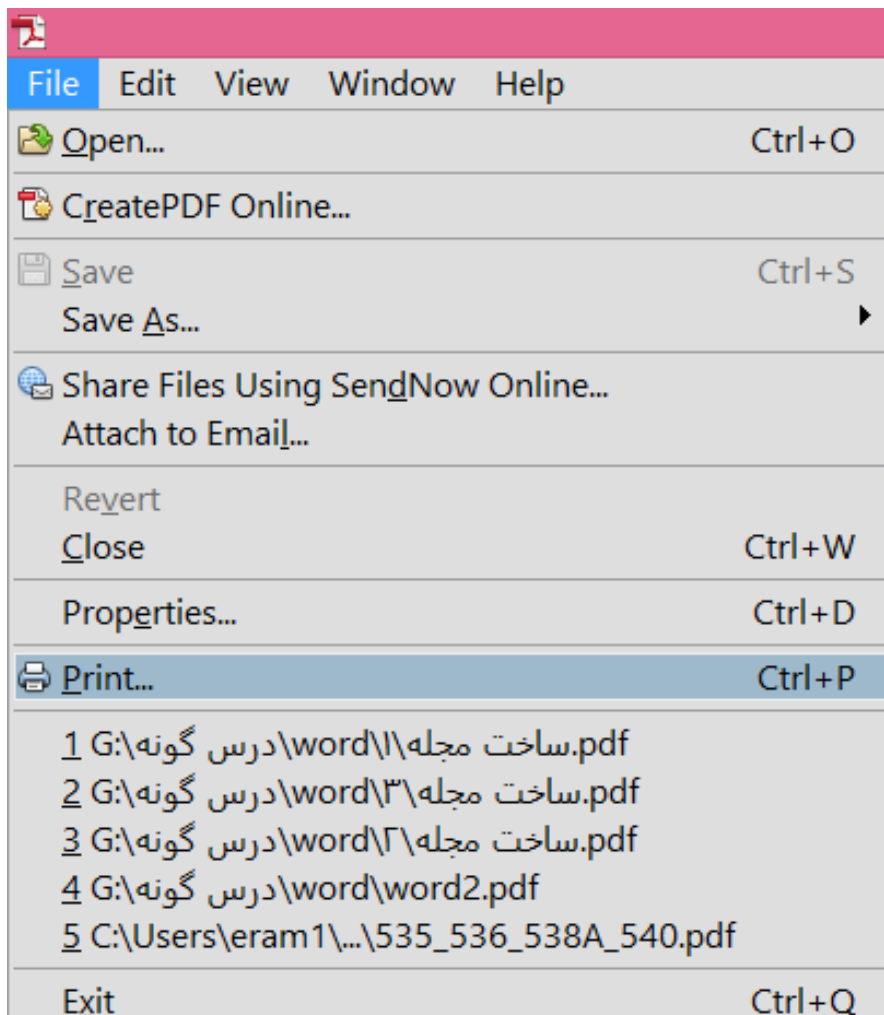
File Edit View Window Help

Open... Ctrl+O

CreatePDF Online...

Save Ctrl+S
Save As...

Share Files Using SendNow Online...
Attach to Email...

Revert
Close Ctrl+W

Properties... Ctrl+D

Print... Ctrl+P

1 G:\درس گونه\word\ساخت مجله\۱.pdf
2 G:\درس گونه\word\ساخت مجله\۳.pdf
3 G:\درس گونه\word\ساخت مجله\۲.pdf
4 G:\درس گونه\word\word2.pdf
5 C:\Users\eram1\...\535_536_538A_540.pdf

Exit Ctrl+Q